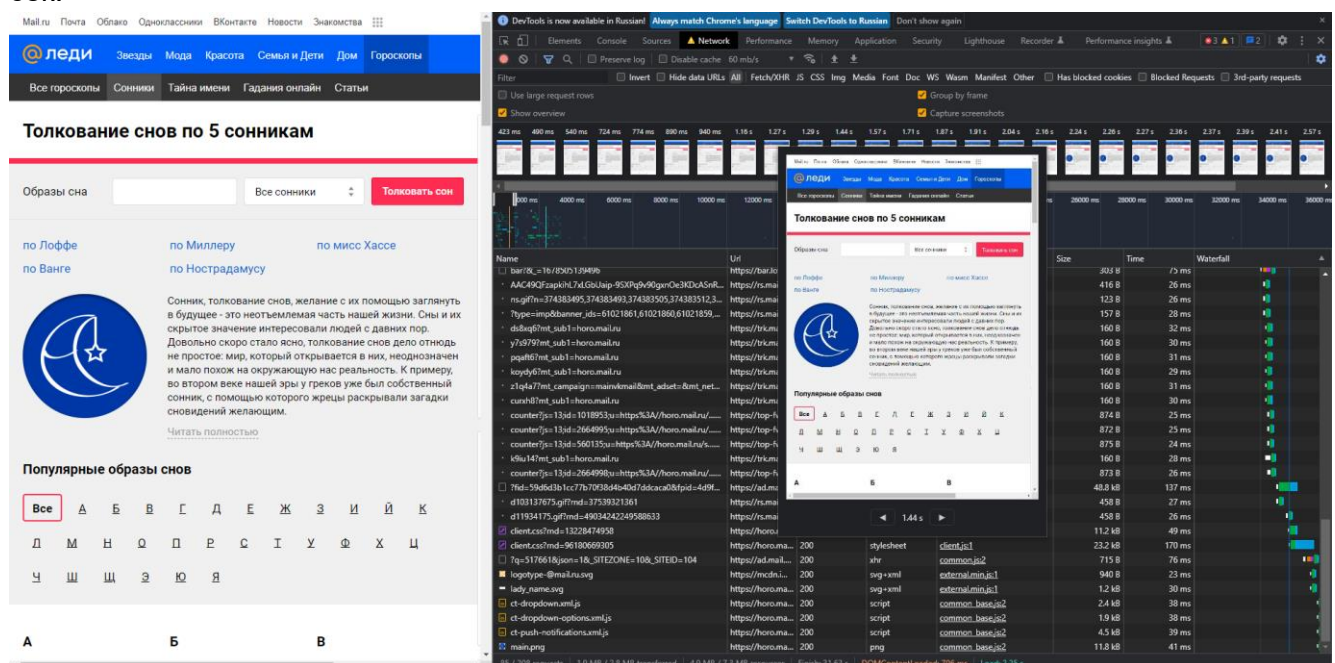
Mail.ru Почта Облако Одноклассники ВКонтакте Новости Знакомства

@леди Звезды Мода Красота Семья и Дети Дом Гороскопы

Все гороскопы Сонники Тайна имени Гадания онлайн Статьи

Толкование снов по 5 сонникам

Образы сна | Все сонники | Толковать сон

по Лоффе по Миллеру по мисс Хассе
по Ванге по Нострадамусу

Сонник, толкование снов, желание с их помощью заглянуть в будущее - это неотъемлемая часть нашей жизни. Сны и их скрытое значение интересовали людей с давних пор. Довольно скоро стало ясно, толкование снов дело отнюдь не простое: мир, который открывается в них, неоднозначен и мало похож на окружающую нас реальность. К примеру, во втором веке нашей эры у греков уже был собственный сонник, с помощью которого жрецы раскрывали загадки сновидений желающим.

Читать полностью

Популярные образы снов

Все А Б В Г Д Е Ж З И Й К
Л М Н О П Р С Т У Ф Х Ц
Ч Ш Щ Э Ю Я

А Б В

DevTools is now available in Russian! Always match Chrome's language Switch DevTools to Russian Don't show again

Elements Console Sources Network Performance Memory Application Security Lighthouse Recorder Performance insights 3 1 2

Preserve log Disable cache 60 mb/s

Filter Invert Hide data URLs All Fetch/XHR JS CSS Img Media Font Doc WS Wasm Manifest Other Has blocked cookies Blocked Requests 3rd-party requests

Use large request rows Group by frame
Show overview Capture screenshots

423 ms 490 ms 540 ms 724 ms 774 ms 890 ms 940 ms 1.16 s 1.27 s 1.29 s 1.44 s 1.57 s 1.71 s 1.87 s 1.91 s 2.04 s 2.16 s 2.24 s 2.26 s 2.27 s 2.36 s 2.37 s 2.39 s 2.41 s 2.57 s

2000 ms 4000 ms 6000 ms 8000 ms 10000 ms 12000 ms 26000 ms 28000 ms 30000 ms 32000 ms 34000 ms 36000 ms

| Name | Url | | | | Size | Time |
|---|---|---|---|---|---|---|
| bar?&_=1678505139496 | https://bar.lo | | | | 303 B | 75 ms |
| AAC49QFzapkihL7xLGbUaip-9SXPq9v90gxnOe3KDcASnR... | https://rs.mai | | | | 416 B | 26 ms |
| ns.gif?n=374383495,374383493,374383505,374383512,3... | https://rs.mai | | | | 123 B | 26 ms |
| ?type=imp&banner_ids=61021861,61021860,61021859,... | https://rs.mai | | | | 157 B | 28 ms |
| ds8xq6?mt_sub1=horo.mail.ru | https://trk.ma | | | | 160 B | 32 ms |
| y7s979?mt_sub1=horo.mail.ru | https://trk.ma | | | | 160 B | 30 ms |
| pqaft6?mt_sub1=horo.mail.ru | https://trk.ma | | | | 160 B | 31 ms |
| koydy6?mt_sub1=horo.mail.ru | https://trk.ma | | | | 160 B | 29 ms |
| z1q4a7?mt_campaign=mainwkmail&mt_adset=&mt_net... | https://trk.ma | | | | 160 B | 31 ms |
| cuxh8?mt_sub1=horo.mail.ru | https://trk.ma | | | | 160 B | 30 ms |
| counter?js=13;id=1018953;u=https%3A//horo.mail.ru/.... | https://top-fv | | | | 874 B | 25 ms |
| counter?js=13;id=2664995;u=https%3A//horo.mail.ru/.... | https://top-fv | | | | 872 B | 25 ms |
| counter?js=13;id=560135;u=https%3A//horo.mail.ru/s.... | https://top-fv | | | | 875 B | 24 ms |
| k9iu14?mt_sub1=horo.mail.ru | https://trk.ma | | | | 160 B | 28 ms |
| counter?js=13;id=2664998;u=https%3A//horo.mail.ru/.... | https://top-fv | | | | 873 B | 26 ms |
| ?fid=59d6d3b1cc77b70f38d4b40d7ddcaca0&fpid=4d9f... | https://ad.ma | | | | 48.8 kB | 137 ms |
| d103137675.gif?md=37539321361 | https://rs.mai | | | | 458 B | 27 ms |
| d11934175.gif?md=49034242249588633 | https://rs.mai | | | | 458 B | 26 ms |
| client.css?md=13228474958 | https://horo. | | | | 11.2 kB | 49 ms |
| client.css?md=96180669305 | https://horo.ma... | 200 | stylesheet | client.js:1 | 23.2 kB | 170 ms |
| ?q=517661&json=1&_SITEZONE=10&_SITEID=104 | https://ad.mail.... | 200 | xhr | common.js:2 | 715 B | 76 ms |
| logotype-@mail.ru.svg | https://mcdn.i... | 200 | svg+xml | external.min.js:1 | 940 B | 23 ms |
| lady_name.svg | https://horo.ma... | 200 | svg+xml | external.min.js:1 | 1.2 kB | 30 ms |
| ct-dropdown.xml.js | https://horo.ma... | 200 | script | common_base.js:2 | 2.4 kB | 38 ms |
| ct-dropdown-options.xml.js | https://horo.ma... | 200 | script | common_base.js:2 | 1.9 kB | 38 ms |
| ct-push-notifications.xml.js | https://horo.ma... | 200 | script | common_base.js:2 | 4.5 kB | 39 ms |
| main.png | https://horo.ma... | 200 | png | common_base.js:2 | 11.8 kB | 41 ms |

Толкование снов по 5 сонникам
1.44 s